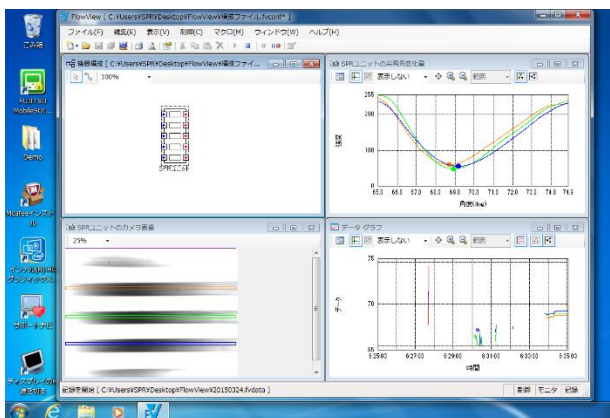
ごみ箱

FUJITSU MobileSUI...

Demo

McAfeeインストール

インテル(R) グラフィックス...

カボ...

ディスプレイの...

FlowView [ C:¥Users¥SPR¥Desktop¥FlowView¥構成ファイル.fvconf* ]

ファイル(F) 編集(E) 表示(V) 制御(C) マクロ(M) ウィンドウ(W) ヘルプ(H)

構成 [ C:¥Users¥SPR¥Desktop¥FlowView¥構成ファイ...

100%

SPRユニット

SPRユニットの共鳴角度変化量

表示しない

範囲

255

100

0

60.0 65.0 67.0 68.0 69.0 70.0 71.0 72.0 73.0 74.0 75.0

輝度

角度(deg)

SPRユニットのカメラ画像

25%

データ グラフ

表示しない

範囲

75

70

65

データ

5:25:00 5:27:00 5:29:00 5:31:00 5:33:00 5:35:00

時間

記録を開始 [ C:¥Users¥SPR¥Desktop¥FlowView¥20150324.fvdata ]

表示 モニタ 記録